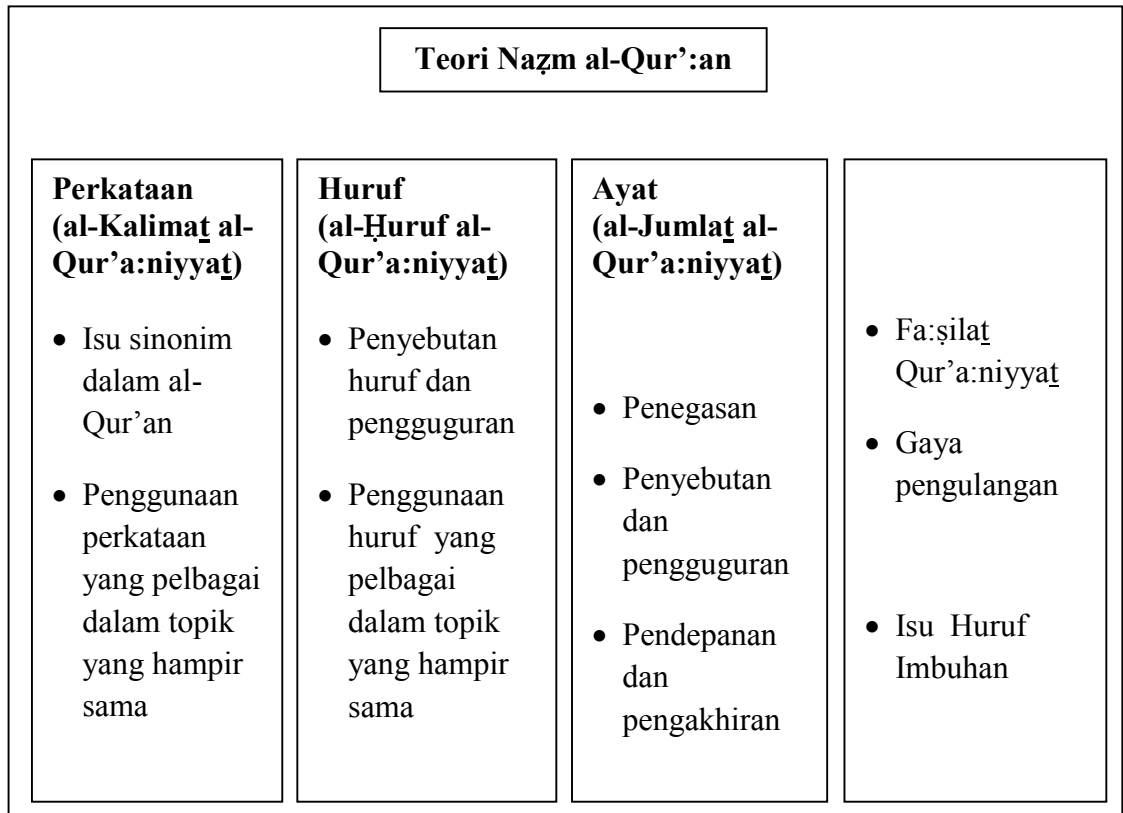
Teori Naẓm al-Qur':an

Perkataan (al-Kalimat̲ al-Qur'a:niyyat̲)

- Isu sinonim dalam al-Qur'an
- Penggunaan perkataan yang pelbagai dalam topik yang hampir sama

Huruf (al-Ḥuruf al-Qur'a:niyyat̲)

- Penyebutan huruf dan pengguguran
- Penggunaan huruf yang pelbagai dalam topik yang hampir sama

Ayat (al-Jumlat̲ al-Qur'a:niyyat̲)

- Penegasan
- Penyebutan dan pengguguran
- Pendepanan dan pengakhiran

- Fa:ṣilat̲ Qur'a:niyyat̲
- Gaya pengulangan
- Isu Huruf Imbuhan